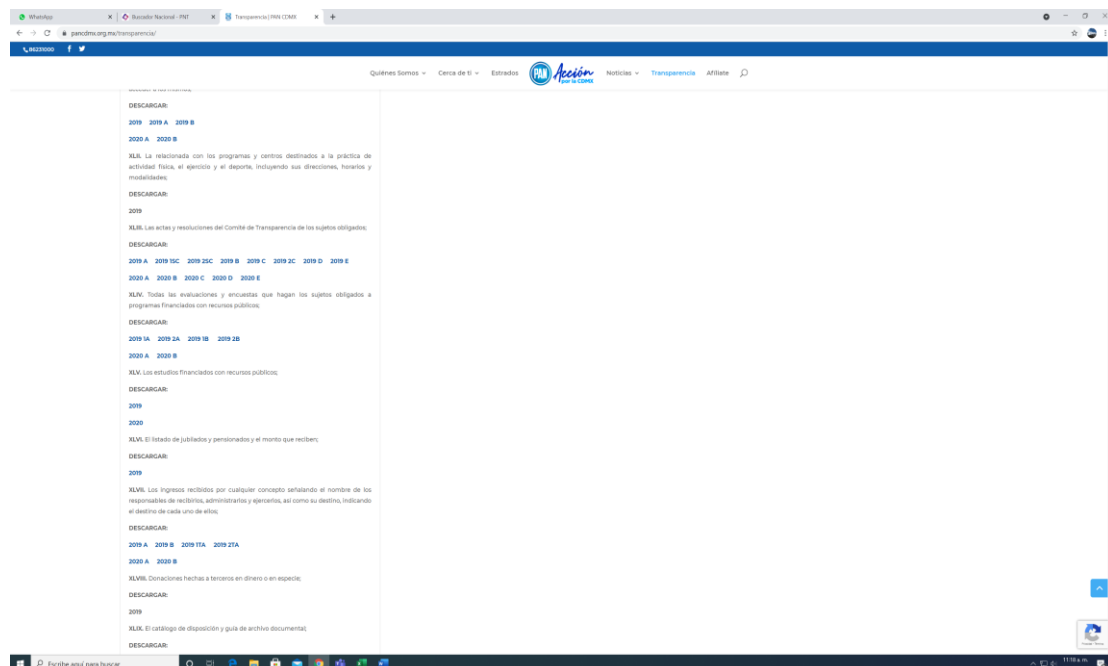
WhatsApp | Buscador Nacional - PNT | Transparencia | PAN CDMX

pancdmx.org.mx/transparencia/

86231000

Quiénes Somos Cerca de ti Estrados PAN Acción por la CDMX Noticias Transparencia Afíliate

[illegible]

DESCARGAR:

2019 2019 A 2019 B

2020 A 2020 B

XLII. La relacionada con los programas y centros destinados a la práctica de actividad física, el ejercicio y el deporte, incluyendo sus direcciones, horarios y modalidades;

DESCARGAR:

2019

XLIII. Las actas y resoluciones del Comité de Transparencia de los sujetos obligados;

DESCARGAR:

2019 A 2019 1SC 2019 2SC 2019 B 2019 C 2019 2C 2019 D 2019 E

2020 A 2020 B 2020 C 2020 D 2020 E

XLIV. Todas las evaluaciones y encuestas que hagan los sujetos obligados a programas financiados con recursos públicos;

DESCARGAR:

2019 1A 2019 2A 2019 1B 2019 2B

2020 A 2020 B

XLV. Los estudios financiados con recursos públicos;

DESCARGAR:

2019

2020

XLVI. El listado de jubilados y pensionados y el monto que reciben;

DESCARGAR:

2019

XLVII. Los ingresos recibidos por cualquier concepto señalando el nombre de los responsables de recibirlos, administrarlos y ejercerlos, así como su destino, indicando el destino de cada uno de ellos;

DESCARGAR:

2019 A 2019 B 2019 1TA 2019 2TA

2020 A 2020 B

XLVIII. Donaciones hechas a terceros en dinero o en especie;

DESCARGAR:

2019

XLIX. El catálogo de disposición y guía de archivo documental;

DESCARGAR:

Escribe aquí para buscar

11:18 a.m.